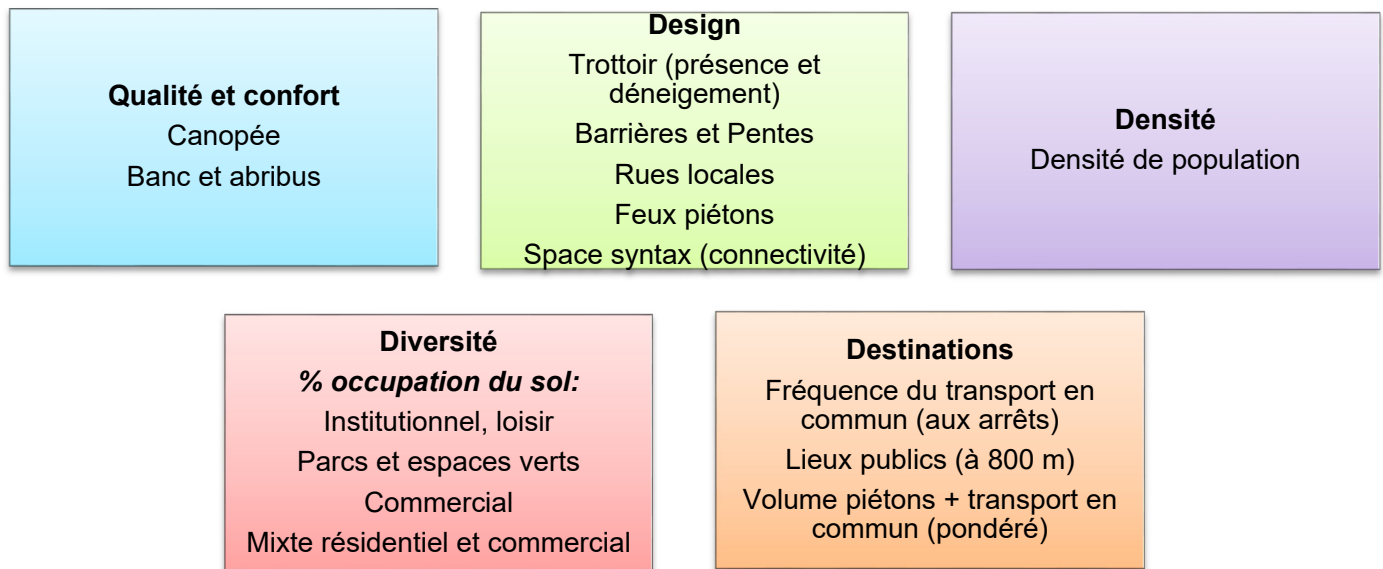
**Qualité et confort**
Canopée
Banc et abribus

**Design**
Trottoir (présence et déneigement)
Barrières et Pentes
Rues locales
Feux piétons
Space syntax (connectivité)

**Densité**
Densité de population

**Diversité**
***% occupation du sol:***
Institutionnel, loisir
Parcs et espaces verts
Commercial
Mixte résidentiel et commercial

**Destinations**
Fréquence du transport en commun (aux arrêts)
Lieux publics (à 800 m)
Volume piétons + transport en commun (pondéré)